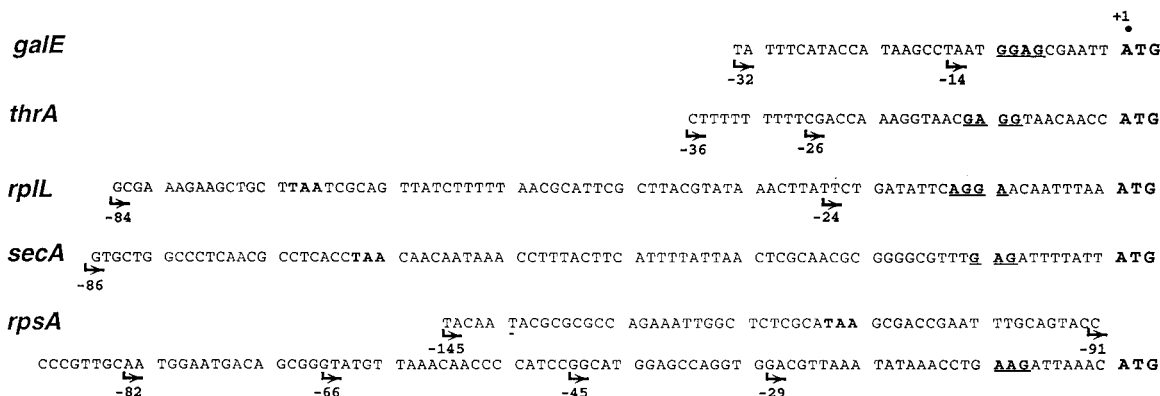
+1

galE TA TTTCATACCA TAAGCCTAAT GGAGCGAATT ATG
-32 -14

thrA CTTTTT TTTTCGACCA AAGGTAACGA GGTAACAACC ATG
-36 -26

rplL GCGA AAGAAGCTGC TTAATCGCAG TTATCTTTTT AACGCATTCG CTTACGTATA AACTTATTCT GATATTCAGG AACAATTTAA ATG
-84 -24

secA GTGCTG GCCCTCAACG CCTCACCTAA CAACAATAAA CCTTTACTTC ATTTTATTAA CTCGCAACGC GGGGCGTTTG AGATTTTATT ATG
-86

rpsA TACAA TACGCGCGCC AGAAATTGGC TCTCGCATAA GCGACCGAAT TTGCAGTACC
-145 -91
CCCGTTGCAA TGGAATGACA GCGGGTATGT TAAACAACCC CATCCGGCAT GGAGCCAGGT GGACGTTAAA TATAAACCTG AAGATTAAAC ATG
-82 -66 -45 -29